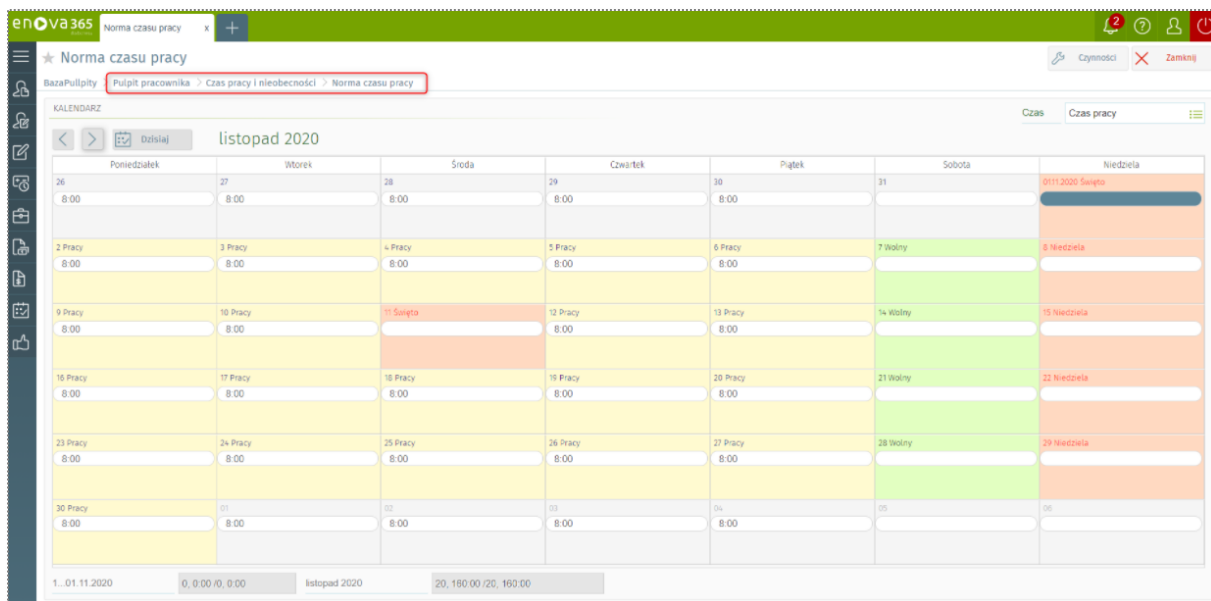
enova365 Norma czasu pracy x +

2

Norma czasu pracy

Czynności Zamknij

BazaPulpity Pulpit pracownika > Czas pracy i nieobecności > Norma czasu pracy

KALENDARZ

Czas Czas pracy

Dzisiaj listopad 2020

| Poniedziałek | Wtorek | Środa | Czwartek | Piątek | Sobota | Niedziela |
|---|---|---|---|---|---|---|
| 26 8:00 | 27 8:00 | 28 8:00 | 29 8:00 | 30 8:00 | 31 | 01.11.2020 Święto |
| 2 Pracy 8:00 | 3 Pracy 8:00 | 4 Pracy 8:00 | 5 Pracy 8:00 | 6 Pracy 8:00 | 7 Wolny | 8 Niedziela |
| 9 Pracy 8:00 | 10 Pracy 8:00 | 11 Święto | 12 Pracy 8:00 | 13 Pracy 8:00 | 14 Wolny | 15 Niedziela |
| 16 Pracy 8:00 | 17 Pracy 8:00 | 18 Pracy 8:00 | 19 Pracy 8:00 | 20 Pracy 8:00 | 21 Wolny | 22 Niedziela |
| 23 Pracy 8:00 | 24 Pracy 8:00 | 25 Pracy 8:00 | 26 Pracy 8:00 | 27 Pracy 8:00 | 28 Wolny | 29 Niedziela |
| 30 Pracy 8:00 | 01 8:00 | 02 8:00 | 03 8:00 | 04 8:00 | 05 | 06 |

1...01.11.2020 0, 0:00 /0, 0:00 listopad 2020 20, 160:00 /20, 160:00